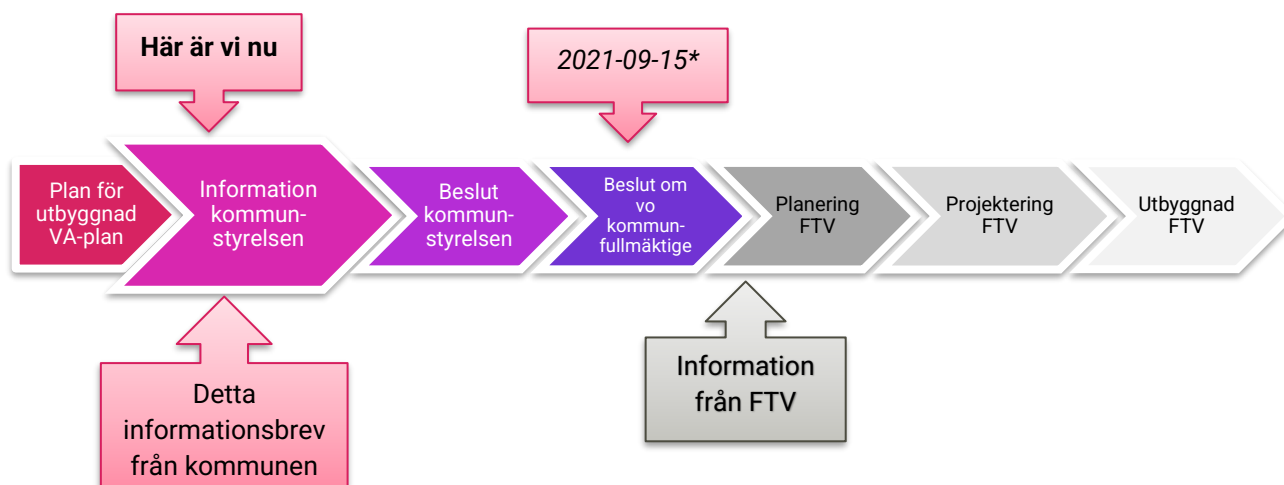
Här är vi nu

2021-09-15*

Plan för utbyggnad VA-plan

Information kommunstyrelsen

Beslut kommunstyrelsen

Beslut om vo kommunfullmäktige

Planering FTV

Projektering FTV

Utbyggnad FTV

Detta informationsbrev från kommunen

Information från FTV